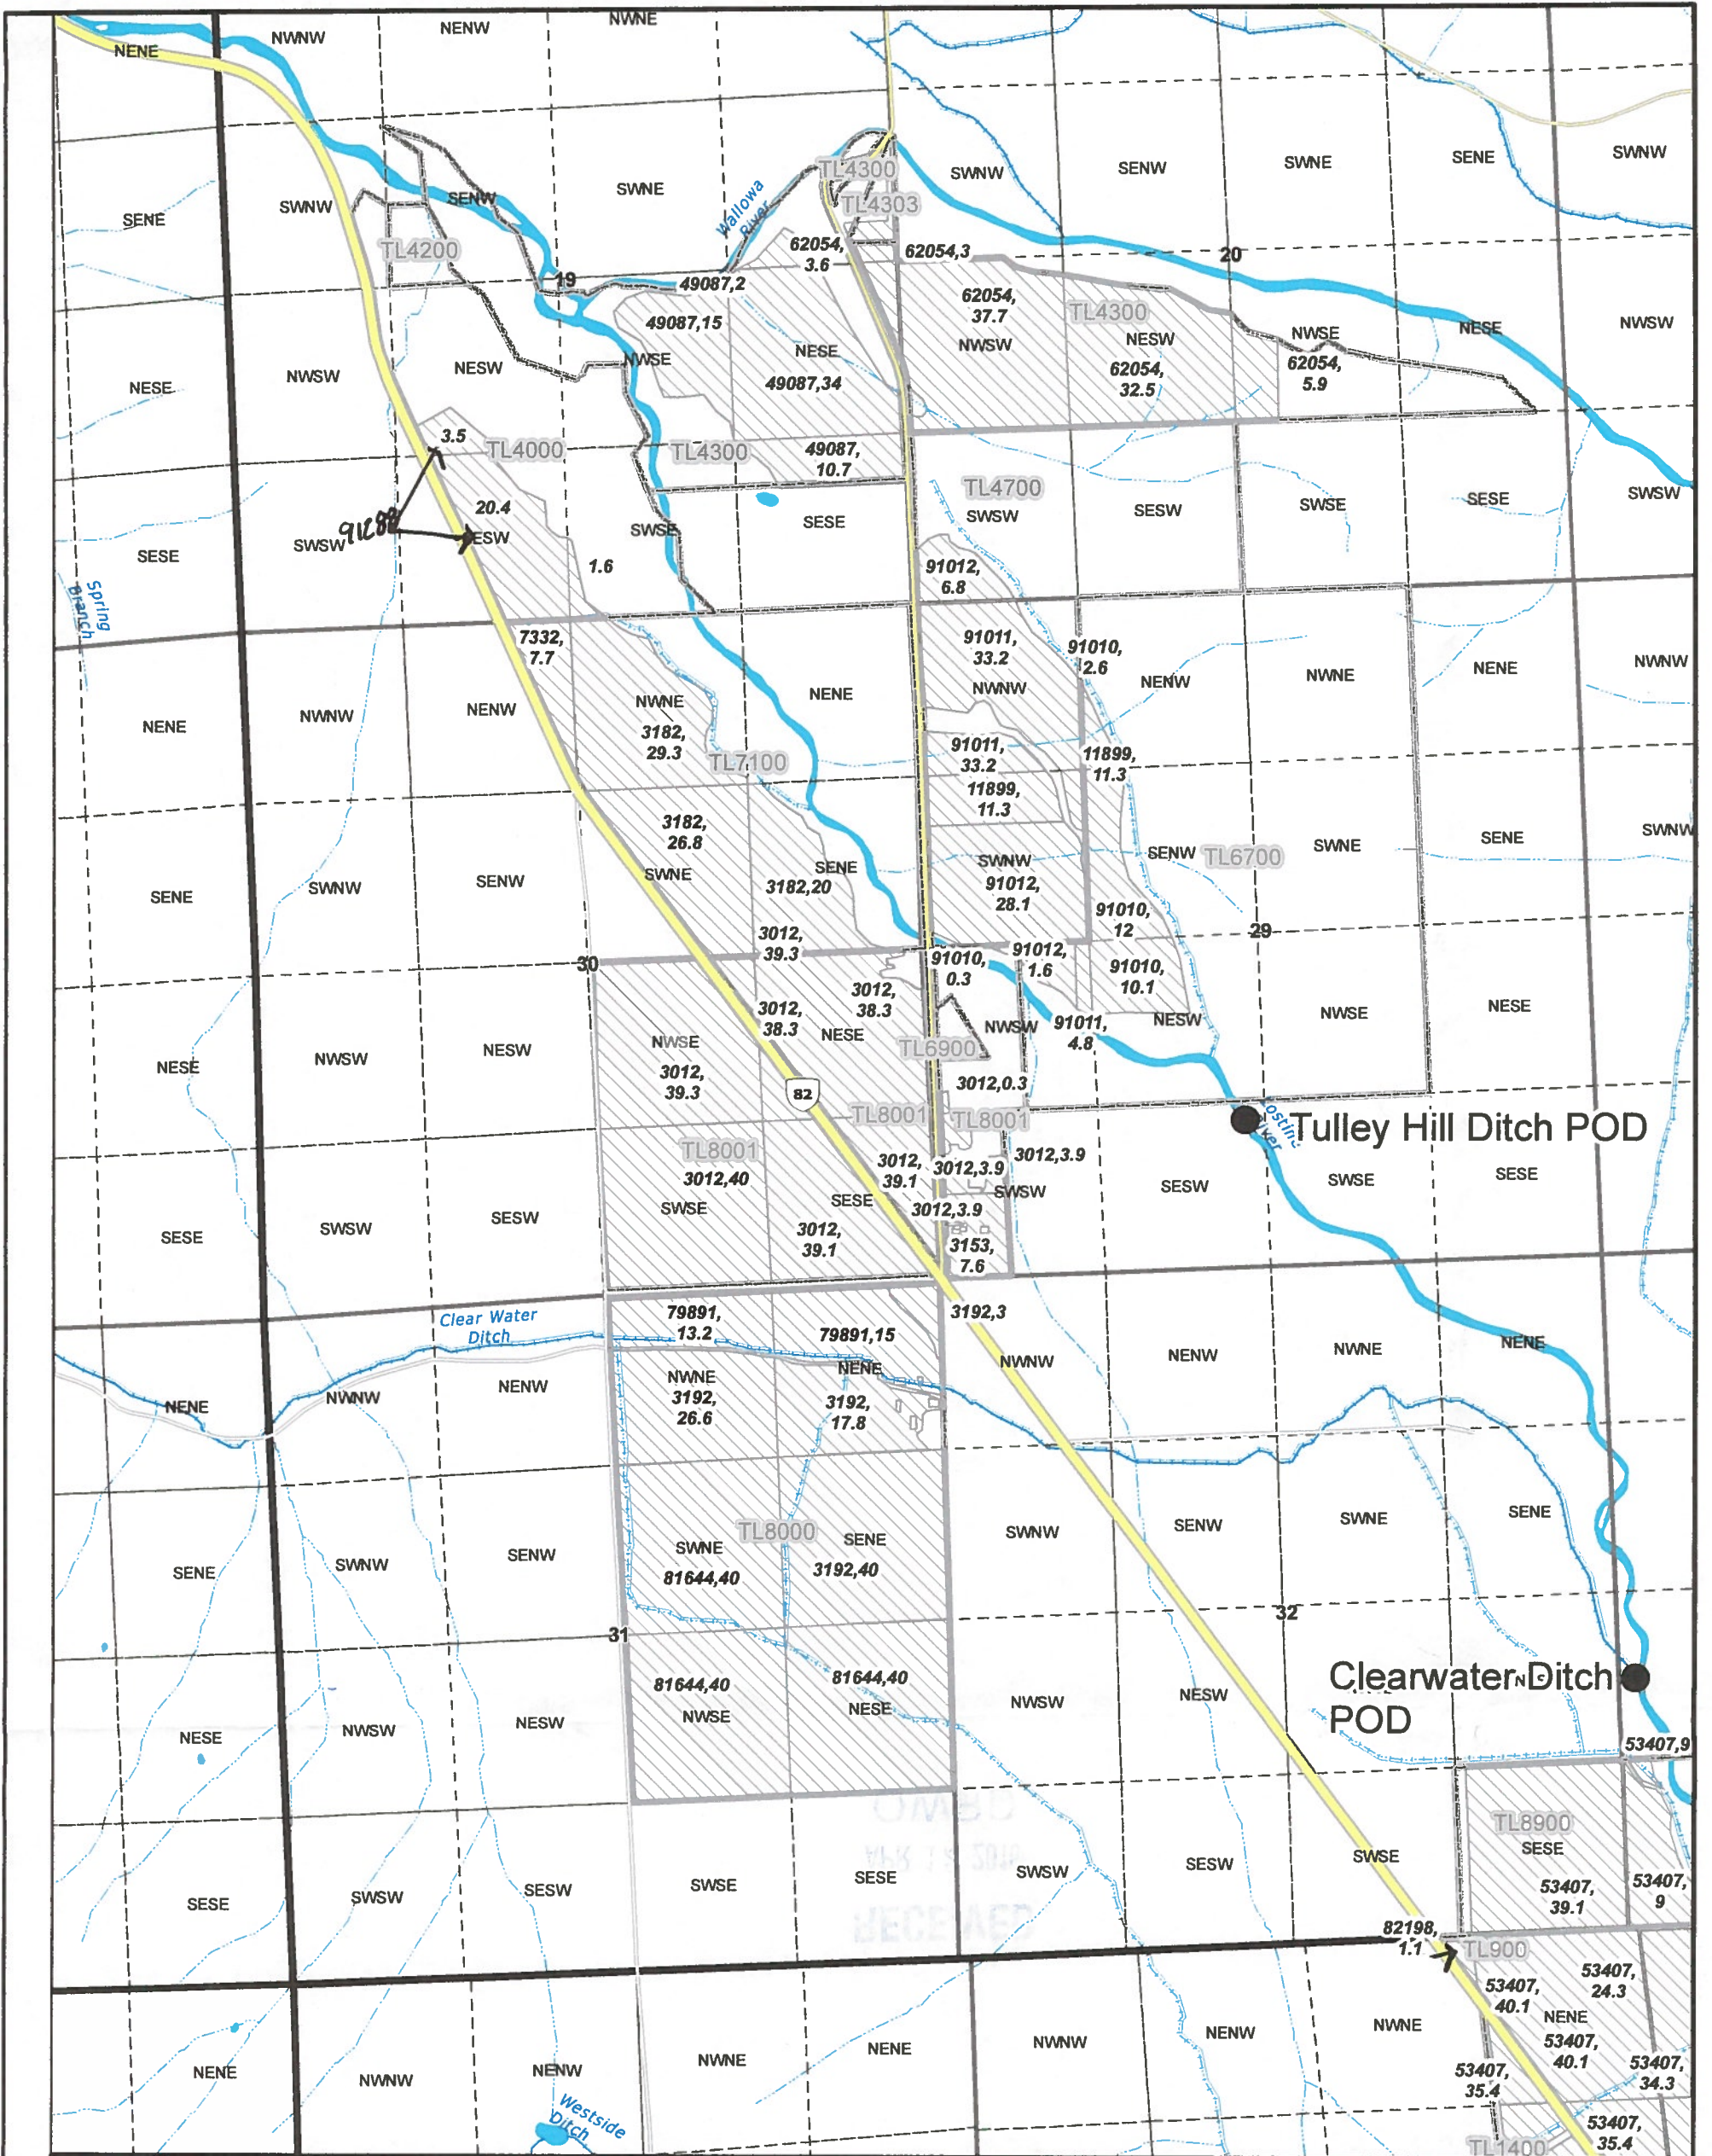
NENE NWNW NENW NWNE

SENE SWNW SENW SWNE SWNW SENW SWNE SENE SWNW

TL4300 TL4303 Wallowa River

TL4200 62054, 3.6 62054,3 20

19 49087,2 62054, 37.7 TL4300

49087,15 NESE NWSW NESW 62054, 32.5 NWSE 62054, 5.9 NESE NWSW

NESE NWSW NESW NWSE 49087,34

3.5 TL4000 TL4300 49087, 10.7

TL4700

20.4 SWSE SESE SWSW SESW SWSE SESE SWSW

SESE SWSW 9128 NESW

1.6 91012, 6.8

Spring Branch

7332, 7.7 91011, 33.2 91010, 2.6

NWNE NENE NWNW NENW NWNE NENE NWNW

NENE NWNW NENW 3182, 29.3 TL7100

91011, 33.2 11899, 11.3

11899, 11.3

3182, 26.8

SENE SWNE 3182,20 SWNW 91012, 28.1 SENW TL6700 SWNE SENE SWNW

SENE SWNW SENW

3012, 39.3 91010, 12 29

30 91010, 0.3 91012, 1.6 91010, 10.1

3012, 38.3 3012, 38.3 NESE NWSW 91011, 4.8 NESW NWSE NESE

NESE NWSW NESW NWSE 3012, 39.3 TL6900

82 3012,0.3

TL8001 TL8001

Tulley Hill Ditch POD

TL8001 3012, 39.1 3012,3.9 3012,3.9

3012,40 SWSW SESW SWSE SESE

SESE SWSW SESW SWSE SESE 3012,3.9

3012, 39.1 3153, 7.6

Lostine River

79891, 13.2 79891,15 3192,3

Clear Water Ditch

NENE NWNW NENW NWNE NENE 3192, 26.6 3192, 17.8 NWNW NENW NWNE NENE

TL8000

SENE SWNW SENW SWNE SENE 81644,40 3192,40 SWNW SENW SWNE SENE

32

31

Clearwater Ditch POD

81644,40 81644,40

NESE NWSW NESW NWSE NESE NWSW NESW

53407,9

TL8900

SESE SWSW SESW SWSE SESE SWSW SESW SWSE SESE

53407, 39.1 53407, 9

82198, 1.1 TL900

53407, 40.1 53407, 24.3

NENE NWNW NENW NWNE NENE NWNW NENW NWNE NENE

53407, 40.1

53407, 35.4 53407, 34.3

Westside Ditch

53407, 35.4

TL1400

RECEIVED

OWRD